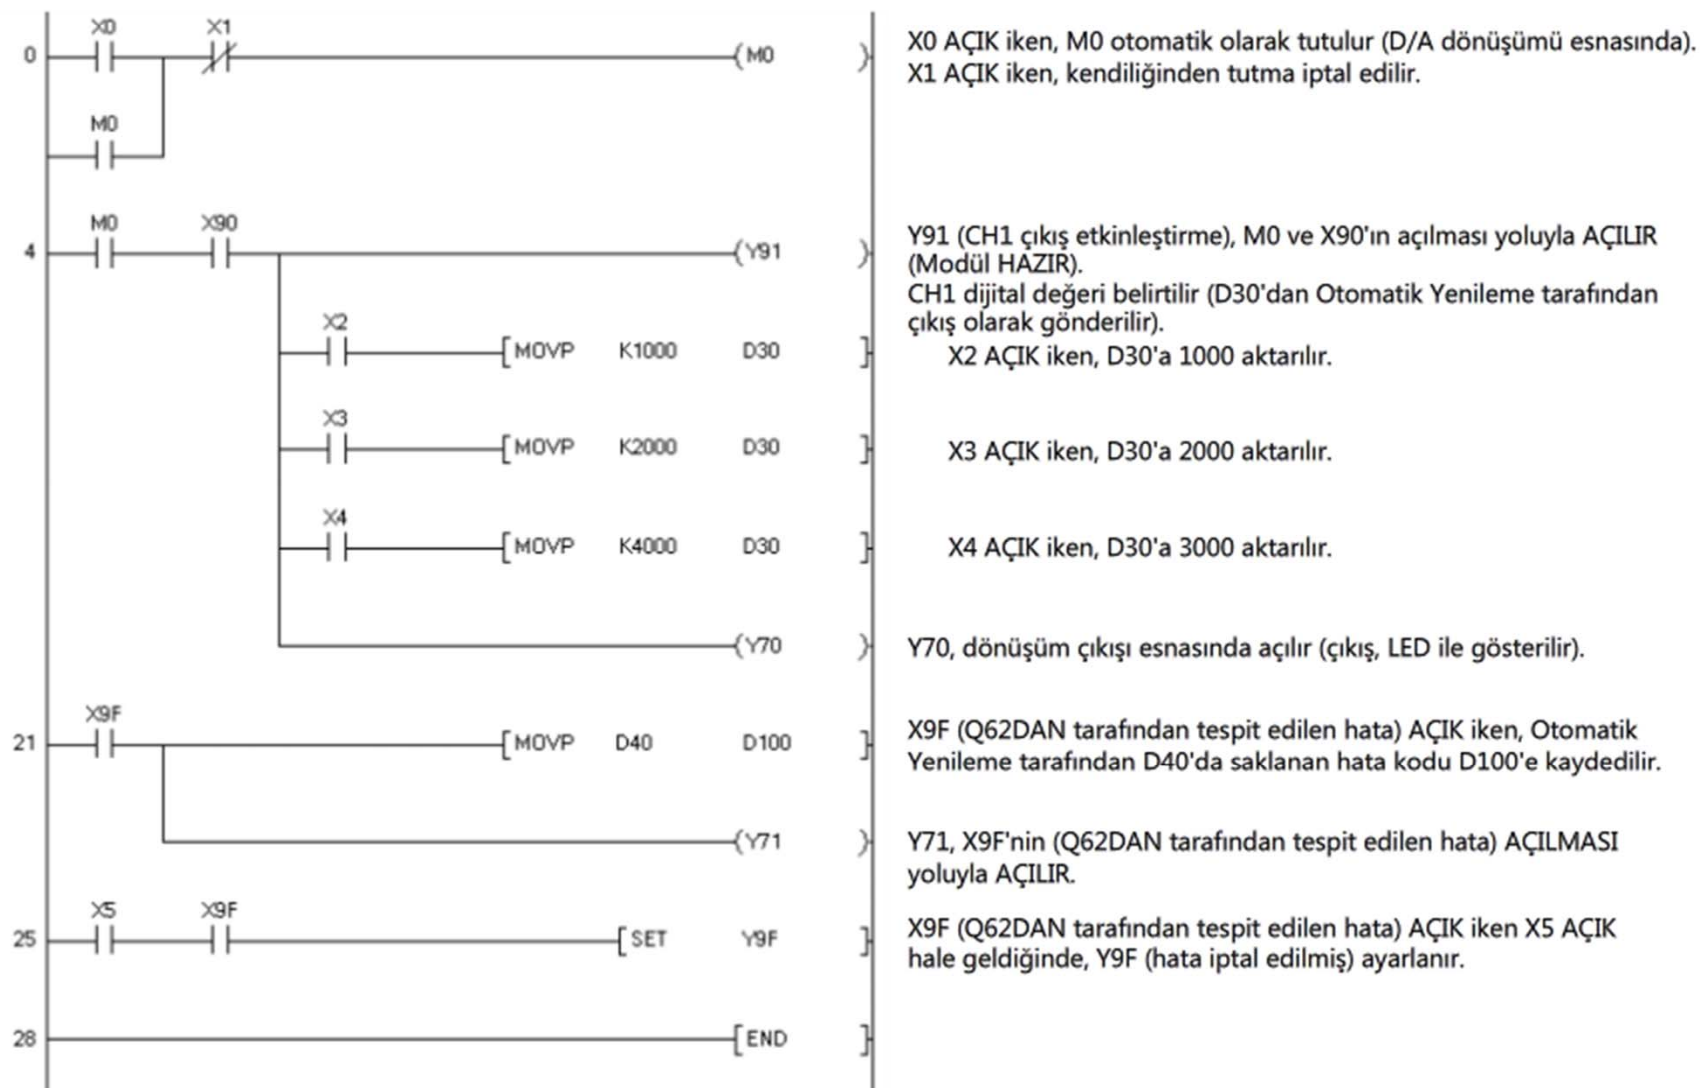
0 X0 X1 M0
M0

X0 AÇIK iken, M0 otomatik olarak tutulur (D/A dönüşümü esnasında). X1 AÇIK iken, kendiliğinden tutma iptal edilir.

4 M0 X90 Y91

Y91 (CH1 çıkış etkinleştirme), M0 ve X90'ın açılması yoluyla AÇILIR (Modül HAZIR).
CH1 dijital değeri belirtilir (D30'dan Otomatik Yenileme tarafından çıkış olarak gönderilir).

X2 [MOVP K1000 D30]

X2 AÇIK iken, D30'a 1000 aktarılır.

X3 [MOVP K2000 D30]

X3 AÇIK iken, D30'a 2000 aktarılır.

X4 [MOVP K4000 D30]

X4 AÇIK iken, D30'a 3000 aktarılır.

Y70

Y70, dönüşüm çıkışı esnasında açılır (çıkış, LED ile gösterilir).

21 X9F [MOVP D40 D100]

X9F (Q62DAN tarafından tespit edilen hata) AÇIK iken, Otomatik Yenileme tarafından D40'da saklanan hata kodu D100'e kaydedilir.

Y71

Y71, X9F'nin (Q62DAN tarafından tespit edilen hata) AÇILMASI yoluyla AÇILIR.

25 X5 X9F [SET Y9F]

X9F (Q62DAN tarafından tespit edilen hata) AÇIK iken X5 AÇIK hale geldiğinde, Y9F (hata iptal edilmiş) ayarlanır.

28 [END]